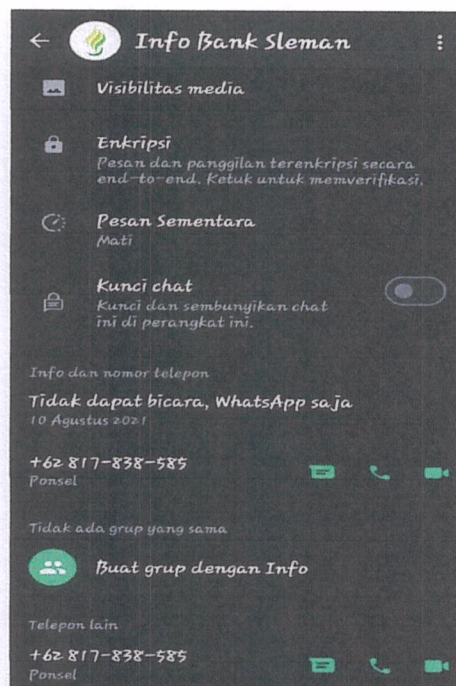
Info Bank Sleman

Visibilitas media

Enkripsi
Pesan dan panggilan terenkripsi secara end-to-end. Ketuk untuk memverifikasi.

Pesan Sementara
Mati

Kunci chat
Kunci dan sembunyikan chat ini di perangkat ini.

Info dan nomor telepon

Tidak dapat bicara, WhatsApp saja
10 Agustus 2021

+62 817-838-585
Ponsel

Tidak ada grup yang sama

Buat grup dengan Info

Telepon lain

+62 817-838-585
Ponsel